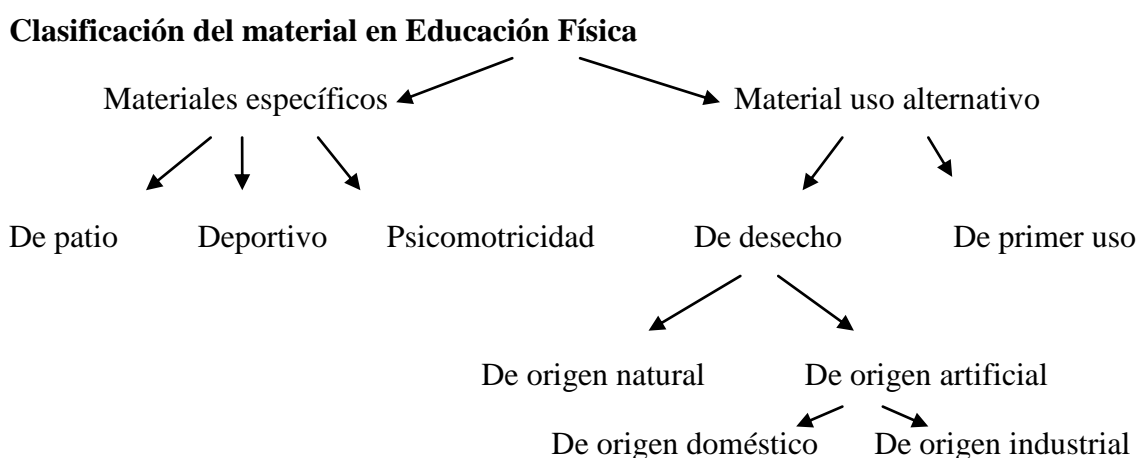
**Clasificación del material en Educación Física**

Materiales específicos

Material uso alternativo

De patio

Deportivo

Psicomotricidad

De desecho

De primer uso

De origen natural

De origen artificial

De origen doméstico

De origen industrial